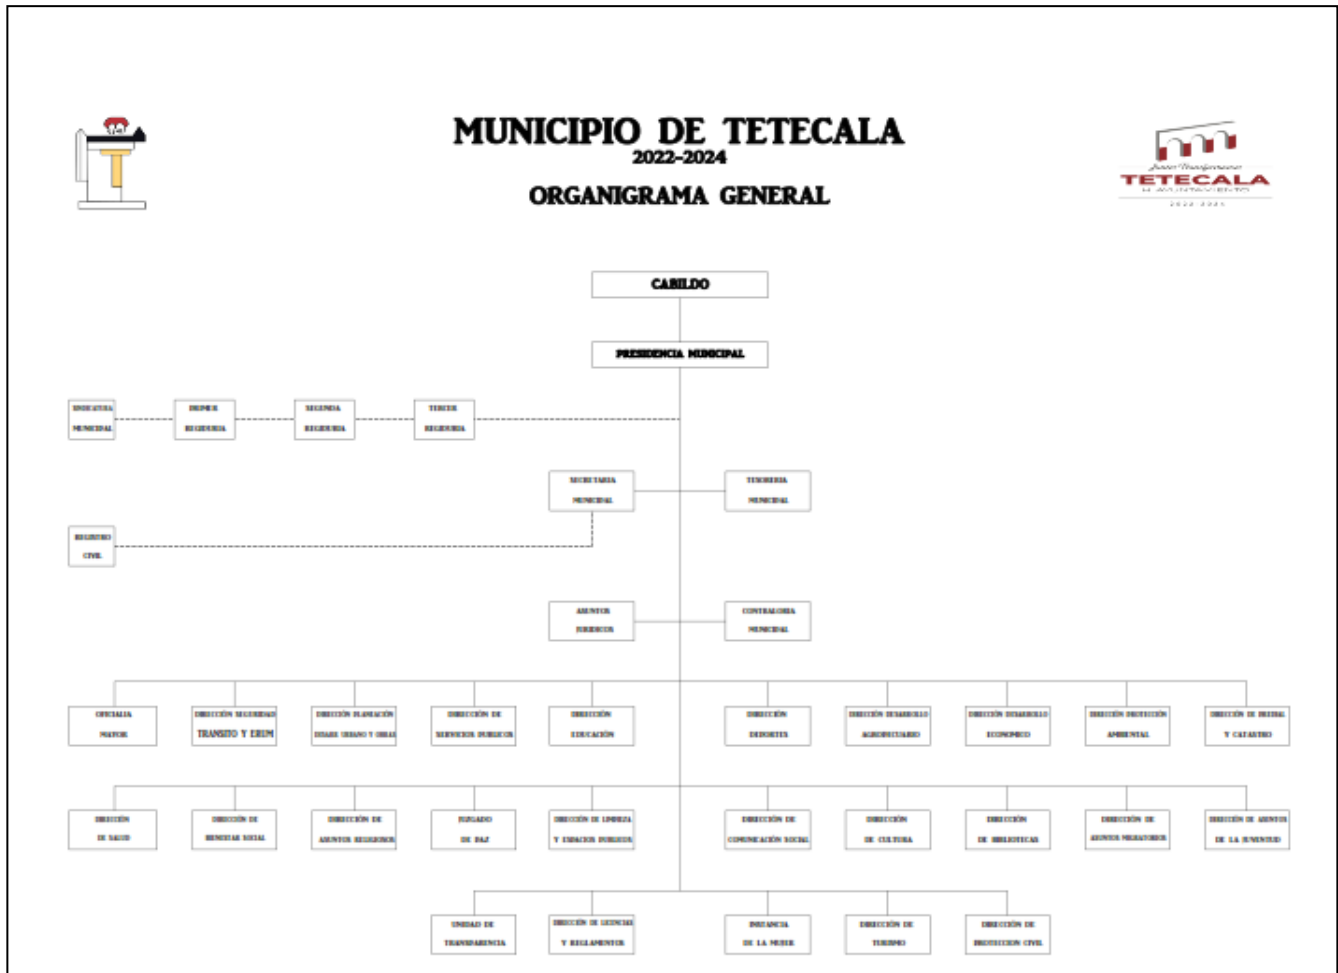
MUNICIPIO DE TETECALA
2022-2024
ORGANIGRAMA GENERAL

TETECALA
H. AYUNTAMIENTO
2022-2024

CABILDO

PRESIDENCIA MUNICIPAL

SINDICATURA MUNICIPAL

PRIMER REGIDURIA

SEGUNDA REGIDURIA

TERCER REGIDURIA

SECRETARIA MUNICIPAL

TESORERIA MUNICIPAL

REGISTRO CIVIL

ASUNTOS JURIDICOS

CONTRALORIA MUNICIPAL

OFICIALIA MAYOR

DIRECCIÓN SEGURIDAD TRANSITO Y ERUM

DIRECCIÓN PLANEACIÓN DISEÑO URBANO Y OBRAS

DIRECCIÓN DE SERVICIOS PUBLICOS

DIRECCIÓN EDUCACIÓN

DIRECCIÓN DEPORTES

DIRECCIÓN DESARROLLO AGROPECUARIO

DIRECCIÓN DESARROLLO ECONOMICO

DIRECCIÓN PROTECCIÓN AMBIENTAL

DIRECCIÓN DE PREDIAL Y CATASTRO

DIRECCIÓN DE SALUD

DIRECCIÓN DE BIENESTAR SOCIAL

DIRECCIÓN DE ASUNTOS RELIGIOSOS

JUZGADO DE PAZ

DIRECCIÓN DE LIMPIEZA Y ESPACIOS PUBLICOS

DIRECCIÓN DE COMUNICACIÓN SOCIAL

DIRECCIÓN DE CULTURA

DIRECCIÓN DE BIBLIOTECAS

DIRECCIÓN DE ASUNTOS MIGRATORIOS

DIRECCIÓN DE ASUNTOS DE LA JUVENTUD

UNIDAD DE TRANSPARENCIA

DIRECCIÓN DE LICENCIAS Y REGLAMENTOS

INSTANCIA DE LA MUJER

DIRECCIÓN DE TURISMO

DIRECCIÓN DE PROTECCION CIVIL